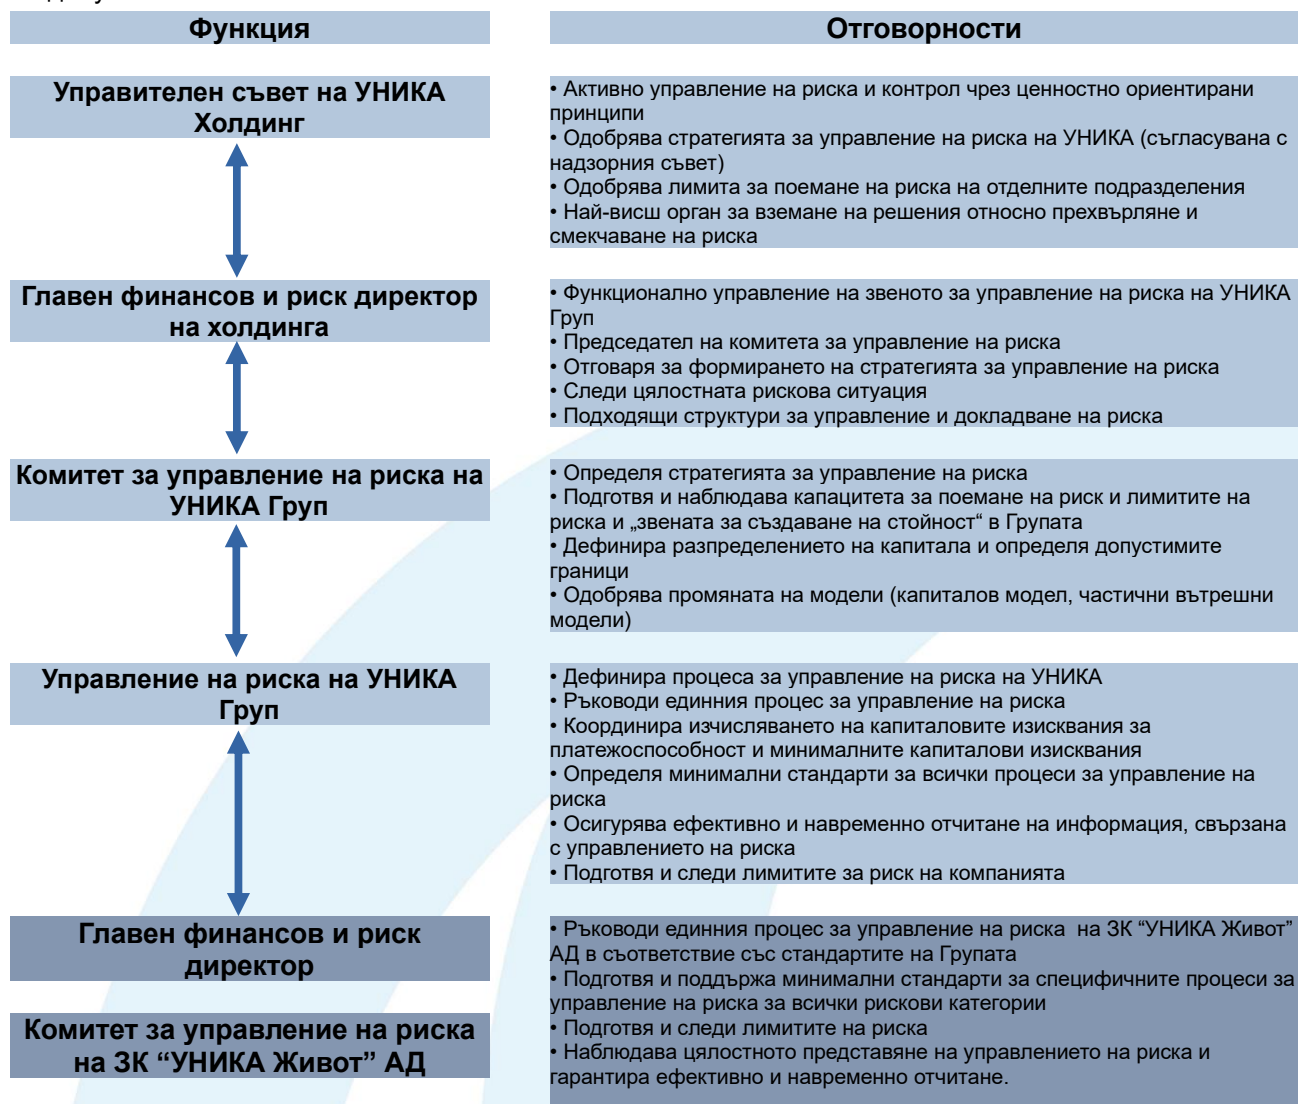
Функция

Отговорности

Управителен съвет на УНИКА Холдинг

• Активно управление на риска и контрол чрез ценностно ориентирани принципи
• Одобрява стратегията за управление на риска на УНИКА (съгласувана с надзорния съвет)
• Одобрява лимита за поемане на риска на отделните подразделения
• Най-висш орган за вземане на решения относно прехвърляне и смекчаване на риска

Главен финансов и риск директор на холдинга

• Функционално управление на звеното за управление на риска на УНИКА Груп
• Председател на комитета за управление на риска
• Отговаря за формирането на стратегията за управление на риска
• Следи цялостната рискова ситуация
• Подходящи структури за управление и докладване на риска

Комитет за управление на риска на УНИКА Груп

• Определя стратегията за управление на риска
• Подготвя и наблюдава капацитета за поемане на риск и лимитите на риска и „звената за създаване на стойност" в Групата
• Дефинира разпределението на капитала и определя допустимите граници
• Одобрява промяната на модели (капиталов модел, частични вътрешни модели)

Управление на риска на УНИКА Груп

• Дефинира процеса за управление на риска на УНИКА
• Ръководи единния процес за управление на риска
• Координира изчисляването на капиталовите изисквания за платежоспособност и минималните капиталови изисквания
• Определя минимални стандарти за всички процеси за управление на риска
• Осигурява ефективно и навременно отчитане на информация, свързана с управлението на риска
• Подготвя и следи лимитите за риск на компанията

Главен финансов и риск директор

Комитет за управление на риска на ЗК "УНИКА Живот" АД

• Ръководи единния процес за управление на риска на ЗК "УНИКА Живот" АД в съответствие със стандартите на Групата
• Подготвя и поддържа минимални стандарти за специфичните процеси за управление на риска за всички рискови категории
• Подготвя и следи лимитите на риска
• Наблюдава цялостното представяне на управлението на риска и гарантира ефективно и навременно отчитане.